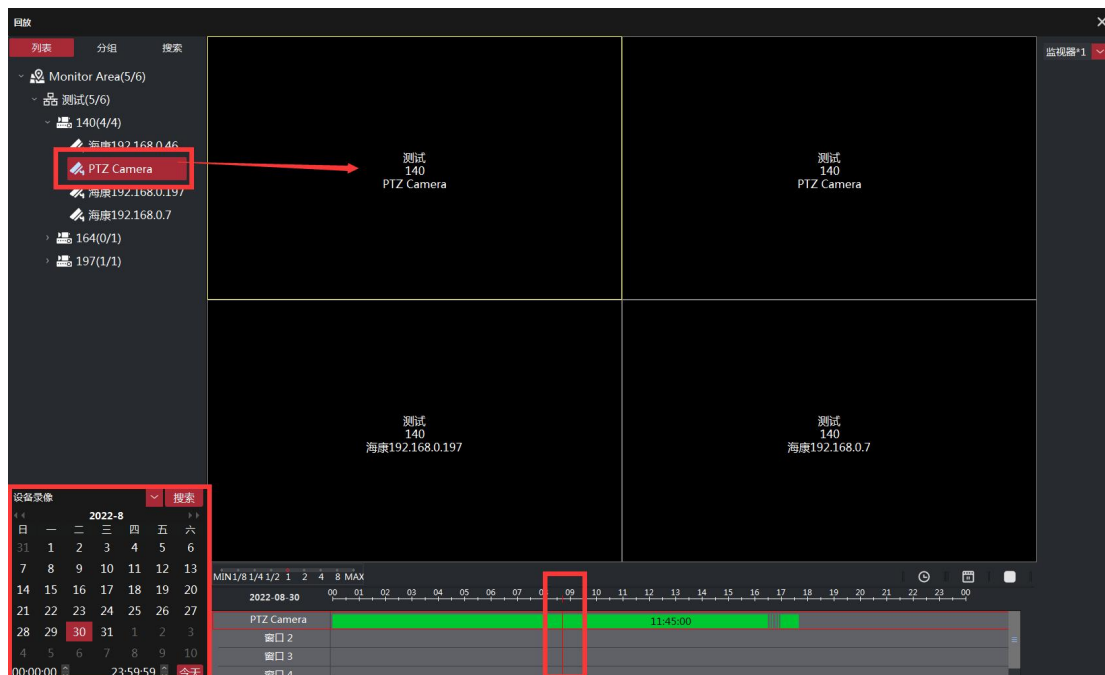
回放

列表 分组 搜索

Monitor Area(5/6)
测试(5/6)
140(4/4)
海康192.168.0.46
PTZ Camera
海康192.168.0.197
海康192.168.0.7
164(0/1)
197(1/1)

测试
140
PTZ Camera

测试
140
PTZ Camera

测试
140
海康192.168.0.197

测试
140
海康192.168.0.7

监视器*1

设备录像 搜索
2022-8

| 日 | 一 | 二 | 三 | 四 | 五 | 六 |
|---|---|---|---|---|---|---|
| 31 | 1 | 2 | 3 | 4 | 5 | 6 |
| 7 | 8 | 9 | 10 | 11 | 12 | 13 |
| 14 | 15 | 16 | 17 | 18 | 19 | 20 |
| 21 | 22 | 23 | 24 | 25 | 26 | 27 |
| 28 | 29 | 30 | 31 | 1 | 2 | 3 |
| 4 | 5 | 6 | 7 | 8 | 9 | 10 |

00:00:00 23:59:59 全天

MIN 1/8 1/4 1/2 1 2 4 8 MAX

2022-08-30 00 01 02 03 04 05 06 07 08 09 10 11 12 13 14 15 16 17 18 19 20 21 22 23 00

PTZ Camera 11:45:00
窗口 2
窗口 3
窗口 4